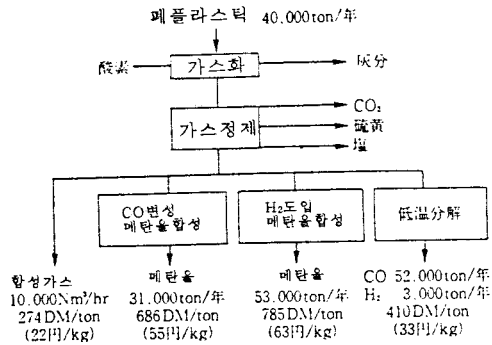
폐플라스틱 40.000ton/年

酸素

가스화

灰分

$CO_2$

가스정제

硫黄

塩

CO변성 메탄올합성

$H_2$도입 메탄올합성

低温分解

합성가스 10.000Nm³/hr 274DM/ton (22円/kg)

메탄올 31.000ton/年 686DM/ton (55円/kg)

메탄올 53.000ton/年 785DM/ton (63円/kg)

CO 52.000ton/年 $H_2$ 3.000ton/年 410DM/ton (33円/kg)